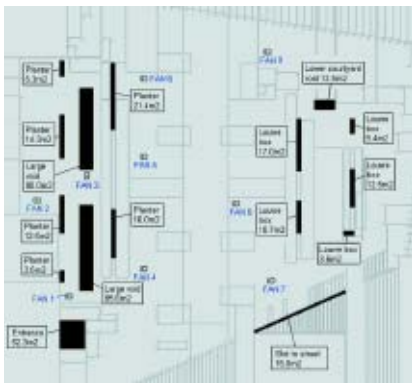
Plaster 5.3m2

FAN 6

FAN 8

Lower courtyard void 12.5m2

Plaster 14.3m2

Plaster 21.4m2

Louvre box 5.4m2

Louvre box 17.0m2

FAN 5

Large void 80.0m2

FAN 3

Louvre box 12.5m2

FAN 2

Plaster 18.0m2

FAN 5

Louvre box 16.7m2

Plaster 12.6m2

Louvre box 0.6m2

Plaster 3.6m2

FAN 4

FAN 7

FAN 1

Large void 85.0m2

Entrance 62.3m2

Slot in street 10.8m2